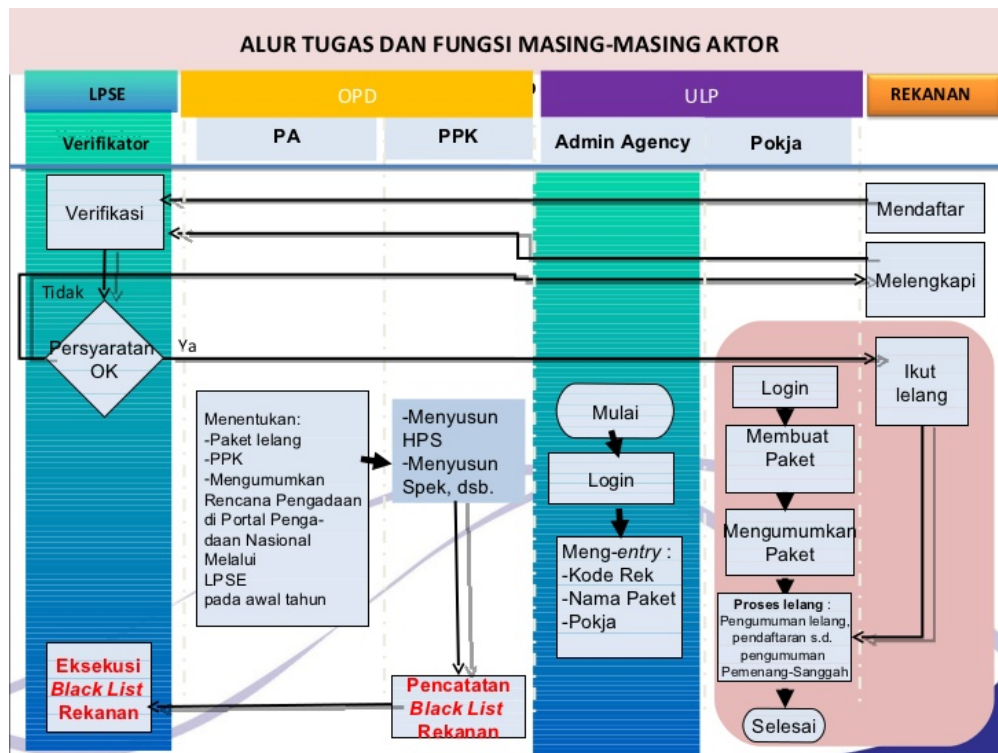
ALUR TUGAS DAN FUNGSI MASING-MASING AKTOR

LPSE

OPD

ULP

REKANAN

Verifikator

PA

PPK

Admin Agency

Pokja

Verifikasi

Mendaftar

Melengkapi

Tidak

Persyaratan OK

Ya

Ikut lelang

Menentukan:
-Paket lelang
-PPK
-Mengumumkan Rencana Pengadaan di Portal Pengadaan Nasional Melalui LPSE pada awal tahun

-Menyusun HPS
-Menyusun Spek, dsb.

Mulai

Login

Meng-*entry* :
-Kode Rek
-Nama Paket
-Pokja

Login

Membuat Paket

Mengumumkan Paket

**Proses lelang** : Pengumuman lelang, pendaftaran s.d. pengumuman Pemenang-Sanggah

Selesai

Eksekusi *Black List* Rekanan

Pencatatan *Black List* Rekanan